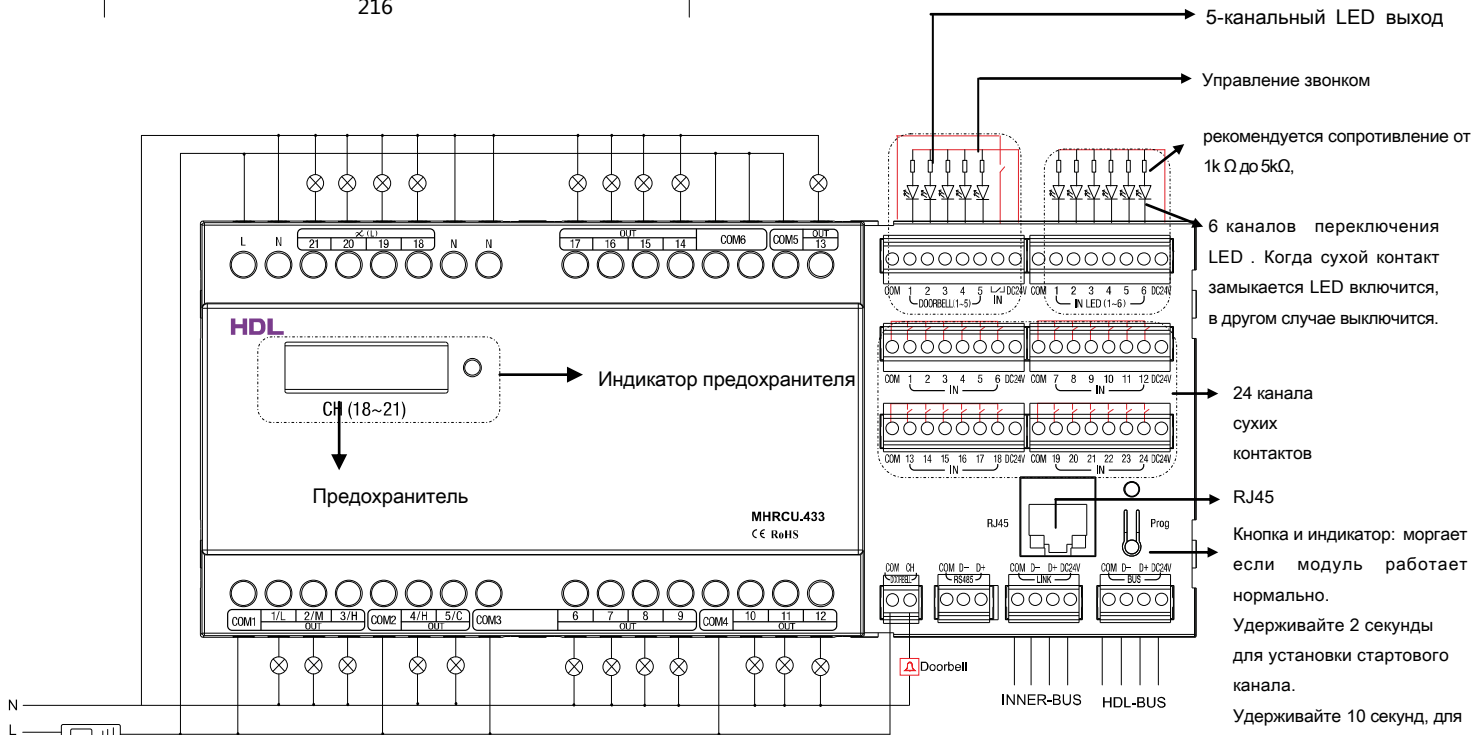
216

5-канальный LED выход

Управление звонком

рекомендуется сопротивление от 1k Ω до 5kΩ,

6 каналов переключения LED . Когда сухой контакт замыкается LED включится, в другом случае выключится.

24 канала сухих контактов

RJ45

Кнопка и индикатор: моргает если модуль работает нормально.
Удерживайте 2 секунды для установки стартового канала.
Удерживайте 10 секунд, для

L N 21 20 19 18 N N
(L)
OUT
17 16 15 14 COM6 COM5 13

HDL

Индикатор предохранителя

CH (18~21)

Предохранитель

MHRCU.433
CE RoHS

COM 1 2 3 4 5 DC24V
DOORBELL(1~5) IN
COM 1 2 3 4 5 6 DC24V
IN LED (1~6)

COM 1 2 3 4 5 6 DC24V
IN
COM 7 8 9 10 11 12 DC24V
IN
COM 13 14 15 16 17 18 DC24V
IN
COM 19 20 21 22 23 24 DC24V
IN

RJ45
Prog

COM1 1/L 2/M 3/H
OUT
COM2 4/H 5/C
OUT
COM3 6 7 8 9
OUT
COM4 10 11 12
OUT

COM CH
DOORBELL
COM D- D+
RS485
COM D- D+ DC24V
LINK
COM D- D+ DC24V
BUS

Doorbell

INNER-BUS HDL-BUS

N
L